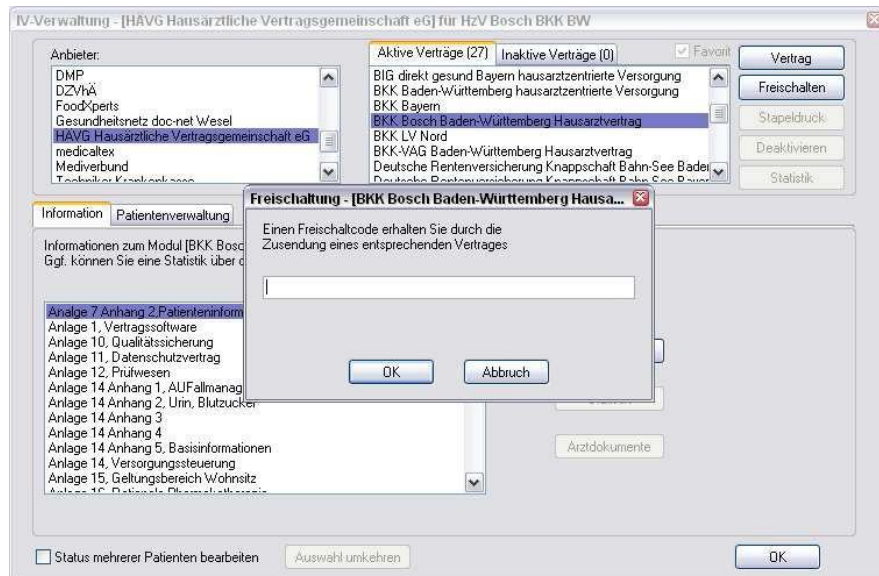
IV-Verwaltung - [HÄVG Hausärztliche Vertragsgemeinschaft eG] für HzV Bosch BKK BW

Anbieter:
DMP
DZVhÄ
FoodXperts
Gesundheitsnetz doc-net Wesel
HÄVG Hausärztliche Vertragsgemeinschaft eG
medicaltex
Mediverbund
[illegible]

Aktive Verträge (27) | Inaktive Verträge (0) | Favorit
BIG direkt gesund Bayern hausarztzentrierte Versorgung
BKK Baden-Württemberg hausarztzentrierte Versorgung
BKK Bayern
BKK Bosch Baden-Württemberg Hausarztvertrag
BKK LV Nord
BKK-VAG Baden-Württemberg Hausarztvertrag
Deutsche Rentenversicherung Knappschaft Bahn-See Baden
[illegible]

Vertrag
Freischalten
Stapeldruck
Deaktivieren
Statistik

Information | Patientenverwaltung

Informationen zum Modul [BKK Bosc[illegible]
Ggf. können Sie eine Statistik über d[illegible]

Anlage 7 Anhang 2,Patienteninform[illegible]
Anlage 1, Vertragssoftware
Anlage 10, Qualitätssicherung
Anlage 11, Datenschutzvertrag
Anlage 12, Prüfwesen
Anlage 14 Anhang 1, AUFallmanag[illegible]
Anlage 14 Anhang 2, Urin, Blutzucker
Anlage 14 Anhang 3
Anlage 14 Anhang 4
Anlage 14 Anhang 5, Basisinformationen
Anlage 14, Versorgungssteuerung
Anlage 15, Geltungsbereich Wohnsitz
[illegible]

Freischaltung - [BKK Bosch Baden-Württemberg Hausa...
Einen Freischaltcode erhalten Sie durch die Zusendung eines entsprechenden Vertrages
OK
Abbruch

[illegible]
Arztdokumente

Status mehrerer Patienten bearbeiten
Auswahl umkehren
OK